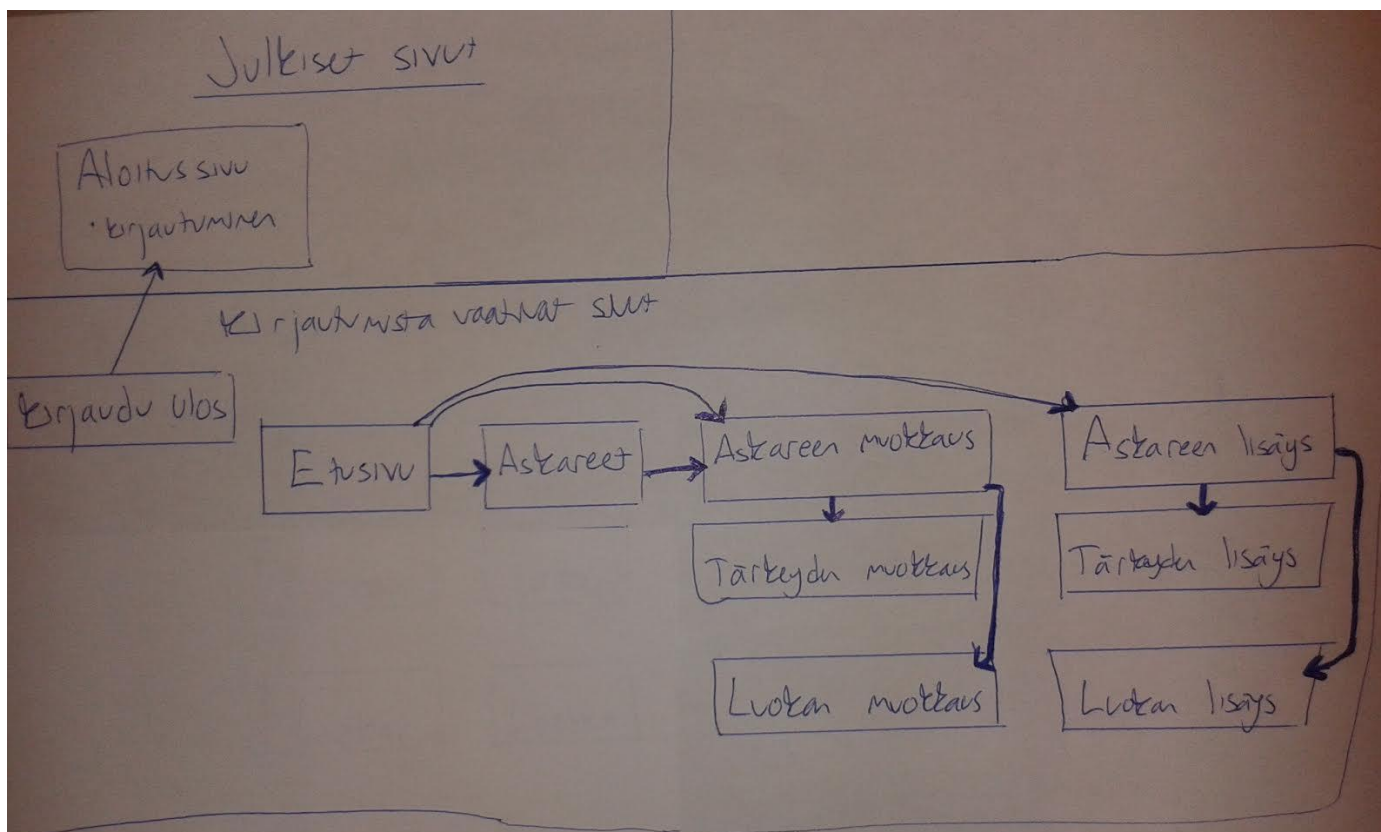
Julkiset sivut

Aloitussivu
· kirjautuminen

Kirjautumista vaativat sivut

Kirjaudu ulos

Etusivu

Askareet

Askareen muokkaus

Tärkeyden muokkaus

Luokan muokkaus

Askareen lisäys

Tärkeyden lisäys

Luokan lisäys